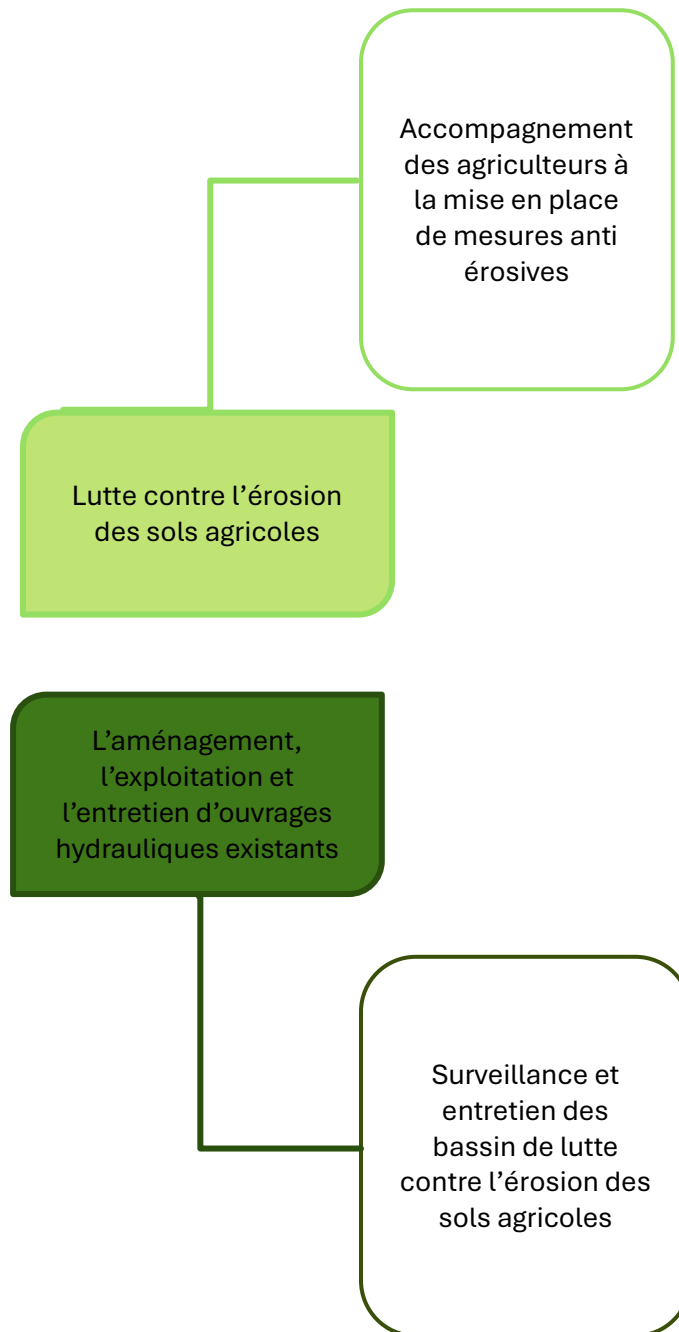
Accompagnement des agriculteurs à la mise en place de mesures anti érosives

Lutte contre l’érosion des sols agricoles

L’aménagement, l’exploitation et l’entretien d’ouvrages hydrauliques existants

Surveillance et entretien des bassin de lutte contre l’érosion des sols agricoles